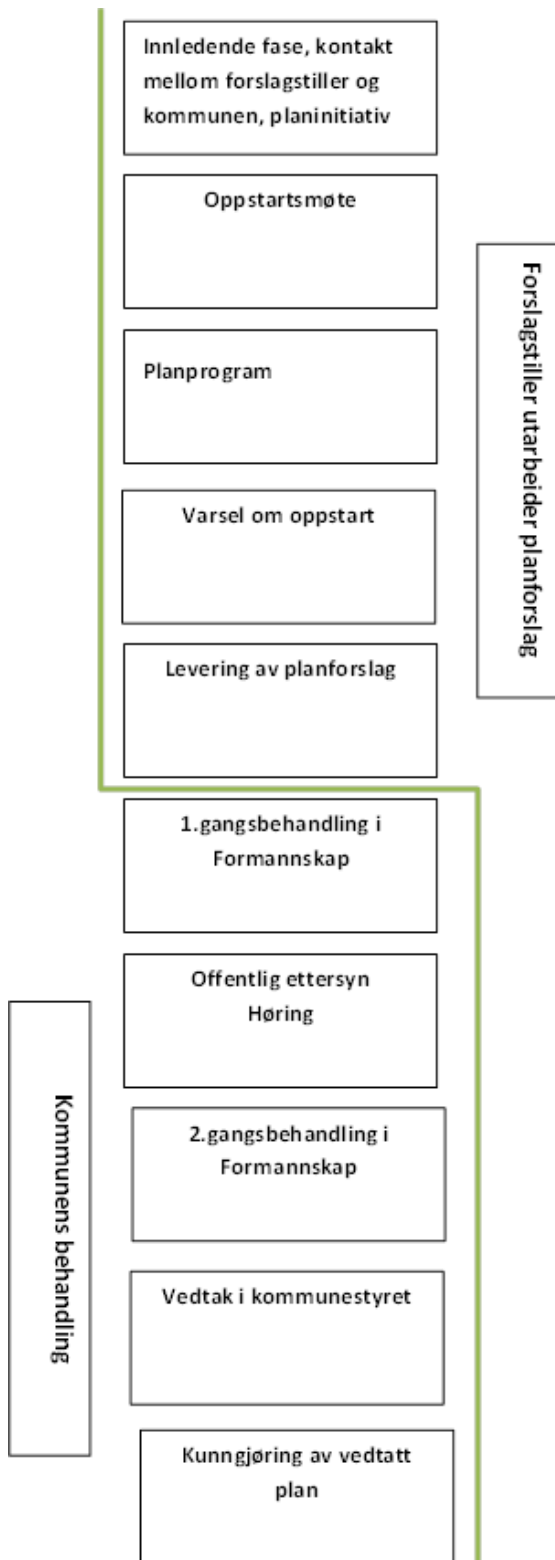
Innledende fase, kontakt mellom forslagstiller og kommunen, planinitiativ

Oppstartsmøte

Planprogram

Varsel om oppstart

Levering av planforslag

Forslagstiller utarbeider planforslag

1.gangsbehandling i Formannskap

Offentlig ettersyn Høring

2.gangsbehandling i Formannskap

Vedtak i kommunestyret

Kunngjøring av vedtatt plan

Kommunens behandling